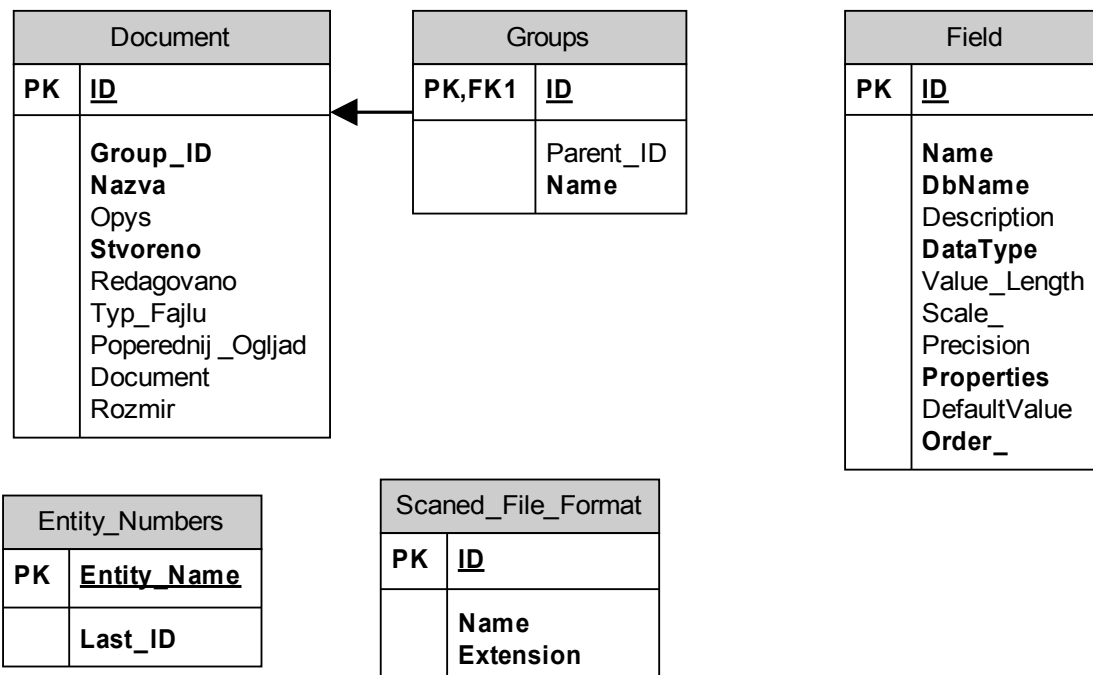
Document

| PK | ID |
|---|---|
| | Group_ID<br>Nazva<br>Opys<br>Stvoreno<br>Redagovano<br>Typ_Fajlu<br>Poperednij _Ogljad<br>Document<br>Rozmir |

Groups

| PK,FK1 | ID |
|---|---|
| | Parent_ID<br>Name |

Field

| PK | ID |
|---|---|
| | Name<br>DbName<br>Description<br>DataType<br>Value_Length<br>Scale_<br>Precision<br>Properties<br>DefaultValue<br>Order_ |

Entity_Numbers

| PK | Entity_Name |
|---|---|
| | Last_ID |

Scaned_File_Format

| PK | ID |
|---|---|
| | Name<br>Extension |